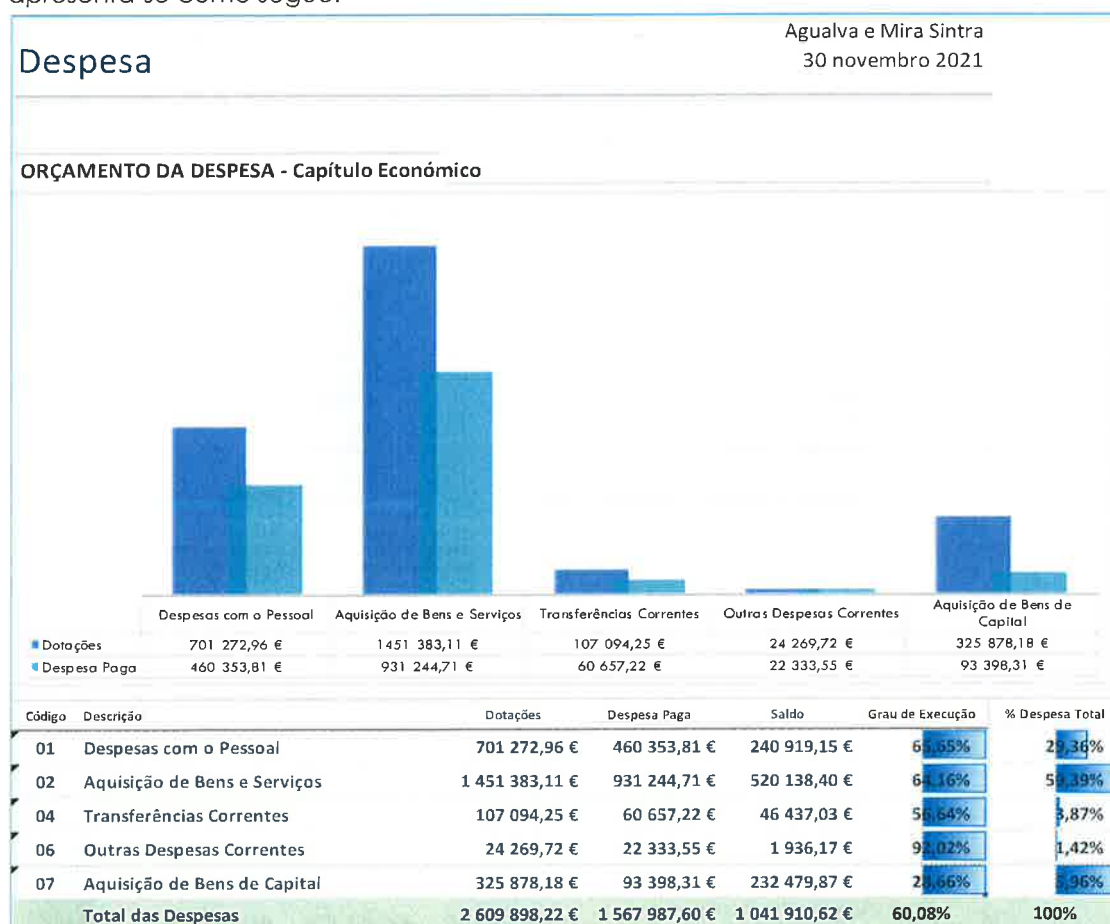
Despesa

Agualva e Mira Sintra
30 novembro 2021

ORÇAMENTO DA DESPESA - Capítulo Económico

| | Despesas com o Pessoal | Aquisição de Bens e Serviços | Transferências Correntes | Outras Despesas Correntes | Aquisição de Bens de Capital |
|---|---|---|---|---|---|
| Dotações | 701 272,96 € | 1451 383,11 € | 107 094,25 € | 24 269,72 € | 325 878,18 € |
| Despesa Paga | 460 353,81 € | 931 244,71 € | 60 657,22 € | 22 333,55 € | 93 398,31 € |

| Código | Descrição | Dotações | Despesa Paga | Saldo | Grau de Execução | % Despesa Total |
|---|---|---|---|---|---|---|
| 01 | Despesas com o Pessoal | 701 272,96 € | 460 353,81 € | 240 919,15 € | 65,65% | 29,36% |
| 02 | Aquisição de Bens e Serviços | 1 451 383,11 € | 931 244,71 € | 520 138,40 € | 64,16% | 59,39% |
| 04 | Transferências Correntes | 107 094,25 € | 60 657,22 € | 46 437,03 € | 56,64% | 3,87% |
| 06 | Outras Despesas Correntes | 24 269,72 € | 22 333,55 € | 1 936,17 € | 92,02% | 1,42% |
| 07 | Aquisição de Bens de Capital | 325 878,18 € | 93 398,31 € | 232 479,87 € | 28,66% | 5,96% |
| | Total das Despesas | 2 609 898,22 € | 1 567 987,60 € | 1 041 910,62 € | 60,08% | 100% |